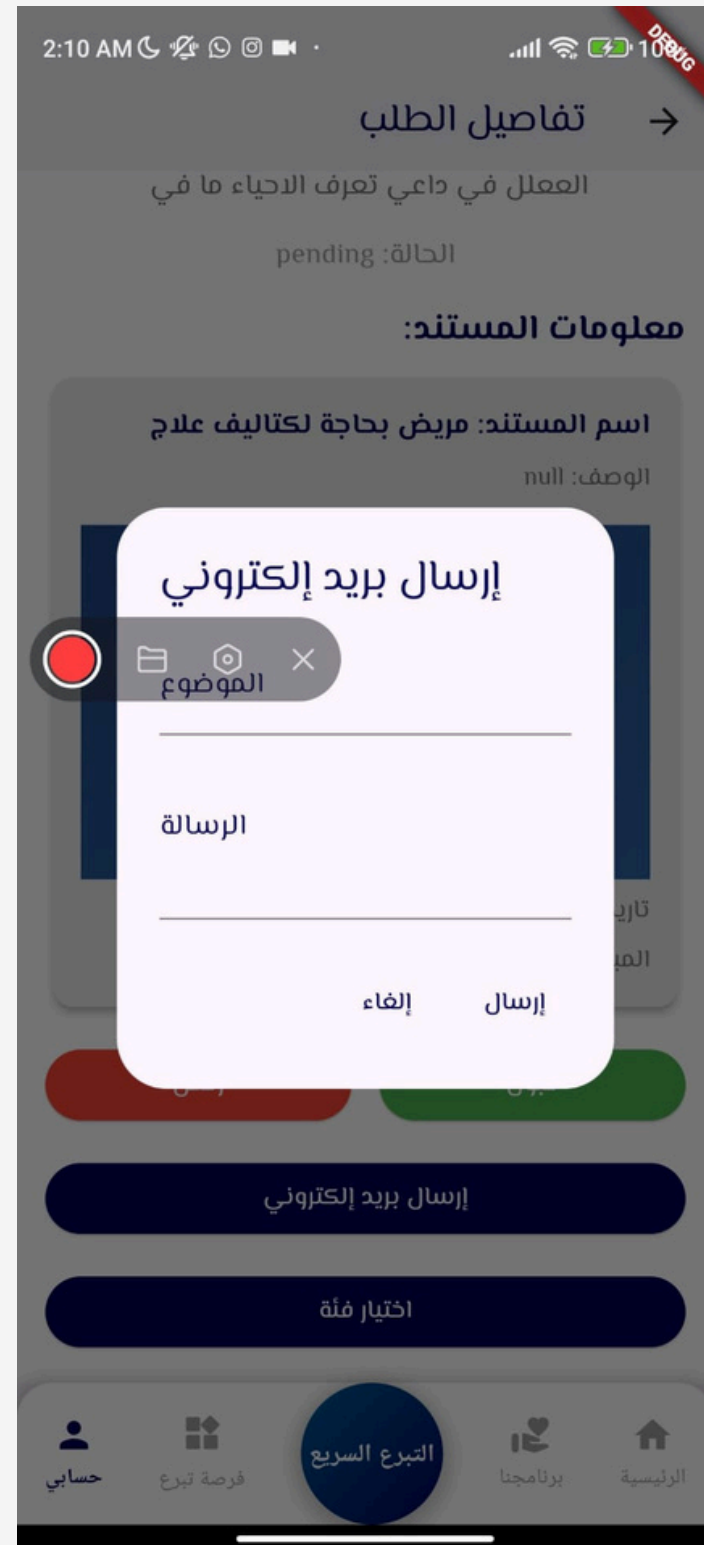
2:10 AM

10 DEBUG

تفاصيل الطلب

العقل في داعي تعرف الاحياء ما في

الحالة: pending

معلومات المستند:

اسم المستند: مريض بحاجة لكتاليف علاج

الوصف: null

تاري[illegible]

المب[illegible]

إرسال بريد إلكتروني

الموضوع

الرسالة

إلغاء

إرسال

إرسال بريد إلكتروني

اختيار فئة

حسابي

فرصة تبرع

التبرع السريع

برنامجنا

الرئيسية